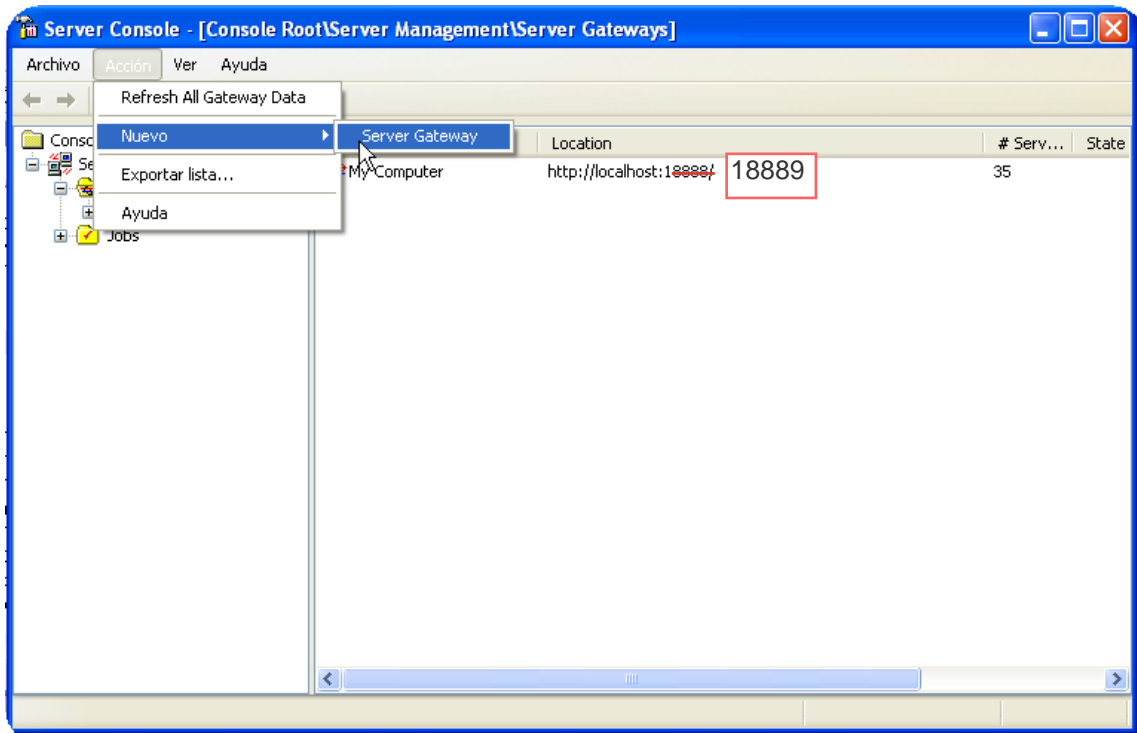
Server Console - [Console Root\Server Management\Server Gateways]

Archivo Acción Ver Ayuda

Refresh All Gateway Data
Nuevo
Server Gateway
Exportar lista...
Ayuda

Conso
Se
Jobs

Location
# Serv...
State

My Computer
http://localhost:18888/
18889
35